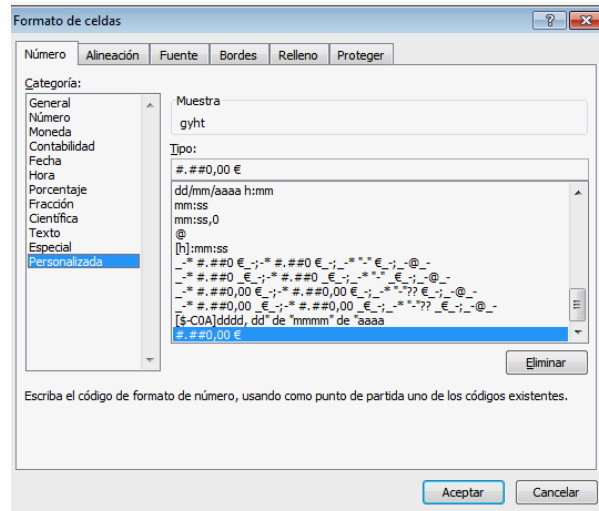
Formato de celdas

?

Número | Alineación | Fuente | Bordes | Relleno | Proteger

Categoría:
General
Número
Moneda
Contabilidad
Fecha
Hora
Porcentaje
Fracción
Científica
Texto
Especial
Personalizada

Muestra
gyht

Tipo:
#.##0,00 €

dd/mm/aaaa h:mm
mm:ss
mm:ss,0
@
[h]:mm:ss
_-* #.##0 €_-;-* #.##0 €_-;_-* "-" €_-;_-@_-
_-* #.##0 _€_-;-* #.##0 _€_-;_-* "-" _€_-;_-@_-
_-* #.##0,00 €_-;-* #.##0,00 €_-;_-* "-"?? €_-;_-@_-
_-* #.##0,00 _€_-;-* #.##0,00 _€_-;_-* "-"?? _€_-;_-@_-
[$-C0A]dddd, dd" de "mmmm" de "aaaa
#.##0,00 €

Eliminar

Escriba el código de formato de número, usando como punto de partida uno de los códigos existentes.

Aceptar | Cancelar